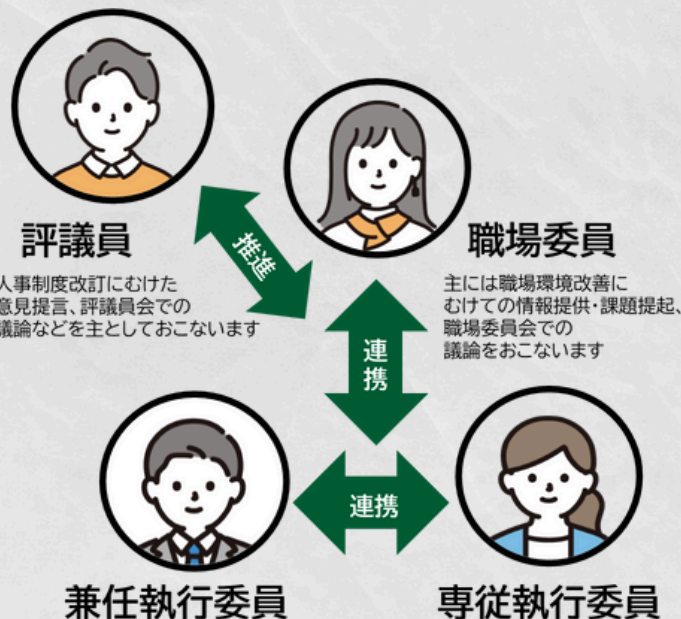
評議員

人事制度改訂にむけた意見提言、評議員会での議論などを主としておこないます

推進

職場委員

主には職場環境改善にむけての情報提供・課題提起、職場委員会での議論をおこないます

連携

連携

兼任執行委員

専従執行委員